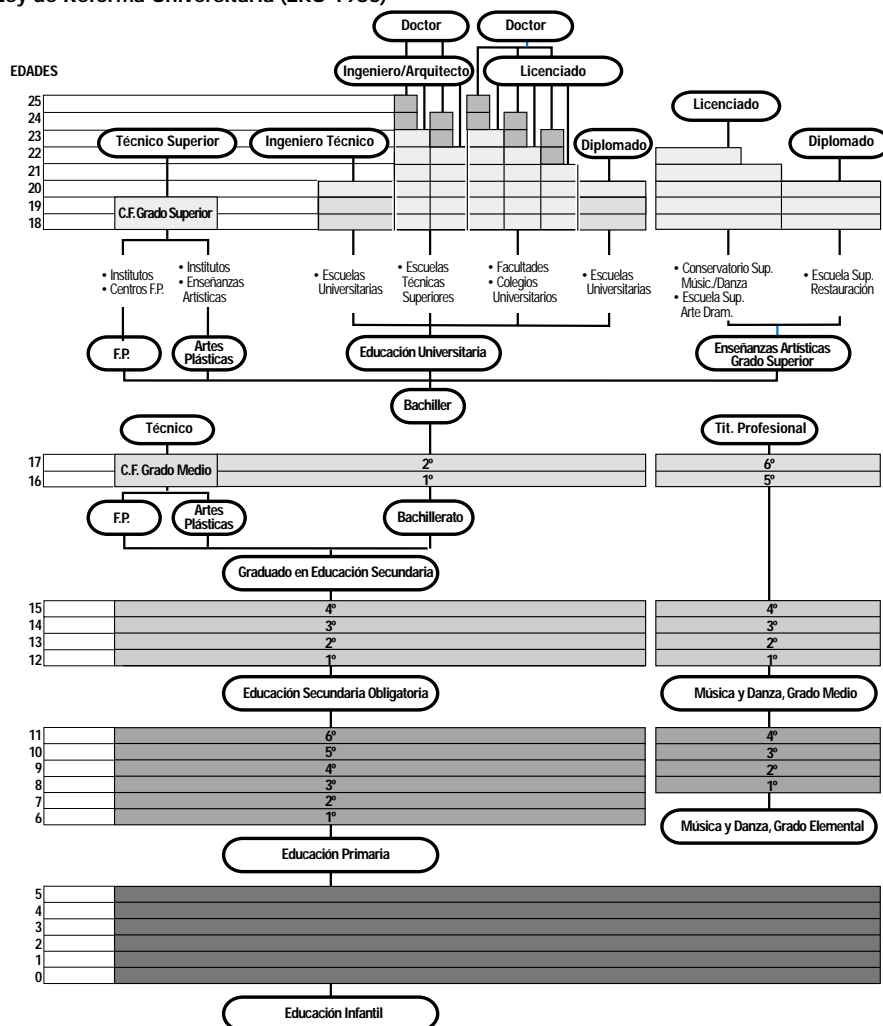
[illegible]ey de Reforma Universitaria (LRU 1983)

Doctor

Doctor

Ingeniero/Arquitecto

Licenciado

EDADES

Licenciado

25
24
23
22
21
20
19
18

Técnico Superior

Ingeniero Técnico

Diplomado

Diplomado

C.F. Grado Superior

• Institutos
• Centros F.P.

• Institutos
• Enseñanzas Artísticas

• Escuelas Universitarias

• Escuelas Técnicas Superiores

• Facultades
• Colegios Universitarios

• Escuelas Universitarias

• Conservatorio Sup. Músic./Danza
• Escuela Sup. Arte Dram.

• Escuela Sup. Restauración

F.P.

Artes Plásticas

Educación Universitaria

Enseñanzas Artísticas Grado Superior

Bachiller

Técnico

Tit. Profesional

17
16

C.F. Grado Medio

2º
1º

6º
5º

F.P.

Artes Plásticas

Bachillerato

Graduado en Educación Secundaria

15
14
13
12

4º
3º
2º
1º

4º
3º
2º
1º

Educación Secundaria Obligatoria

Música y Danza, Grado Medio

11
10
9
8
7
6

6º
5º
4º
3º
2º
1º

4º
3º
2º
1º

Música y Danza, Grado Elemental

Educación Primaria

5
4
3
2
1
0

Educación Infantil